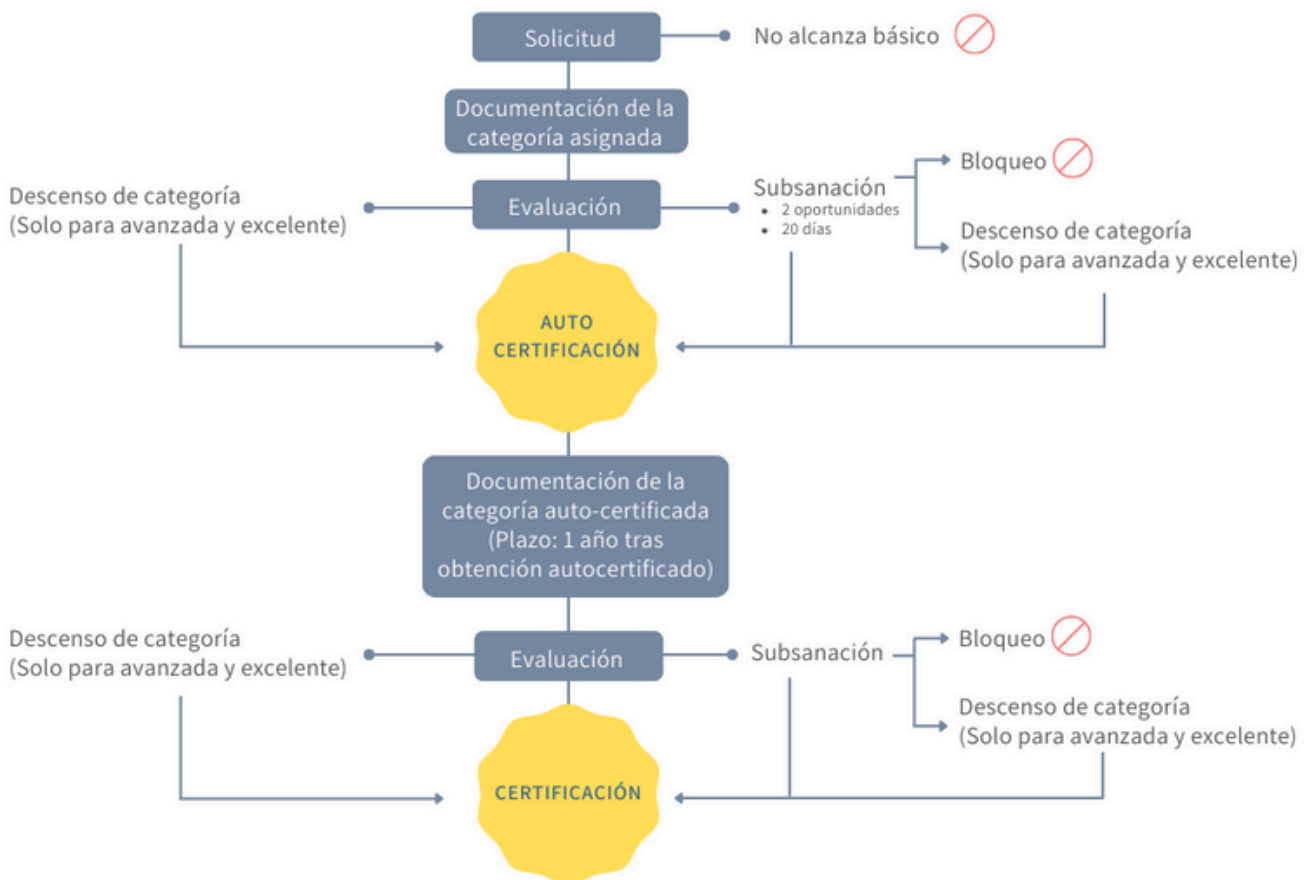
Solicitud

No alcanza básico

Documentación de la categoría asignada

Descenso de categoría
(Solo para avanzada y excelente)

Evaluación

Subsanación
• 2 oportunidades
• 20 días

Bloqueo

Descenso de categoría
(Solo para avanzada y excelente)

AUTO CERTIFICACIÓN

Documentación de la categoría auto-certificada (Plazo: 1 año tras obtención autocertificado)

Descenso de categoría
(Solo para avanzada y excelente)

Evaluación

Subsanación

Bloqueo

Descenso de categoría
(Solo para avanzada y excelente)

CERTIFICACIÓN